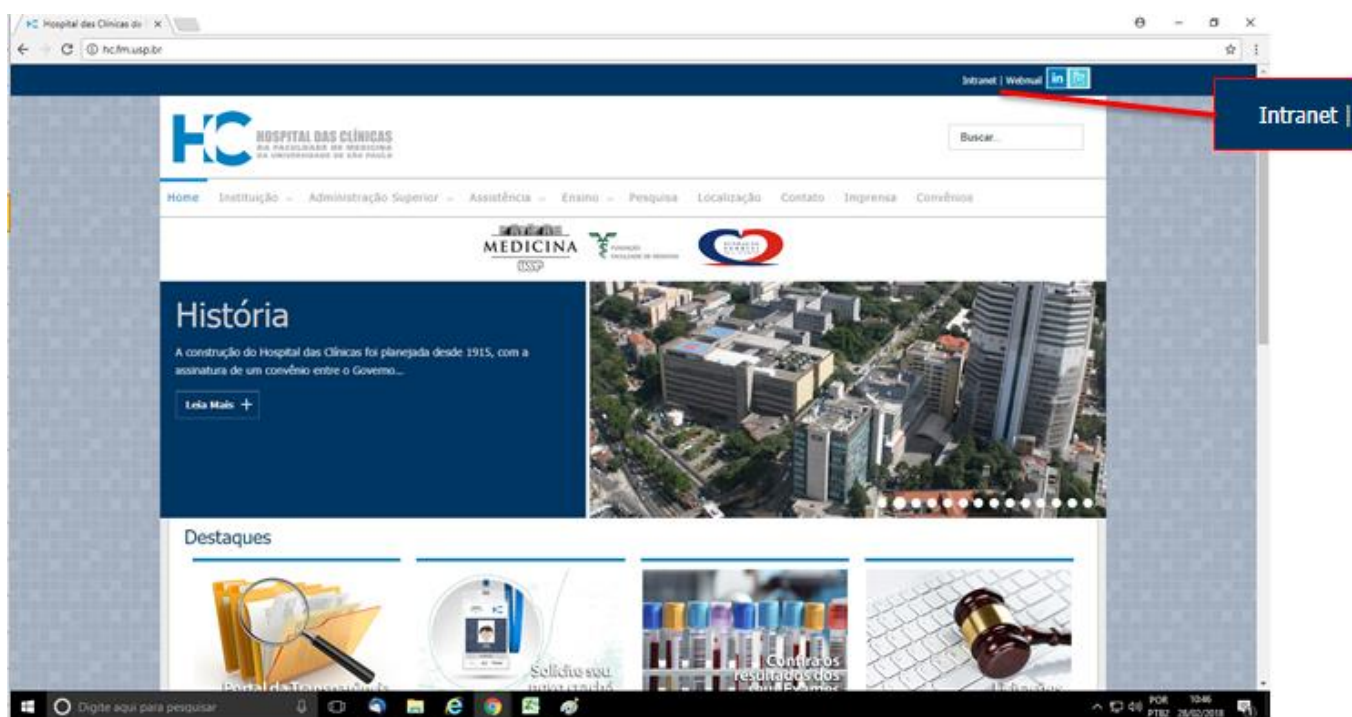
Hospital das Clínicas da | ×

hc.fm.usp.br

Intranet | Webmail

Intranet |

HC HOSPITAL DAS CLÍNICAS DA FACULDADE DE MEDICINA DA UNIVERSIDADE DE SÃO PAULO

Buscar...

Home Instituição Administração Superior Assistência Ensino Pesquisa Localização Contato Imprensa Convênios

MEDICINA USP

FUNDAÇÃO FACULDADE DE MEDICINA

História

A construção do Hospital das Clínicas foi planejada desde 1915, com a assinatura de um convênio entre o Governo...

Leia Mais +

Destaques

Portal da Transparência

Solicite seu novo crachá

Confira os resultados dos seus Exames

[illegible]

Digite aqui para pesquisar

POR PTB2 10:46 26/02/2018